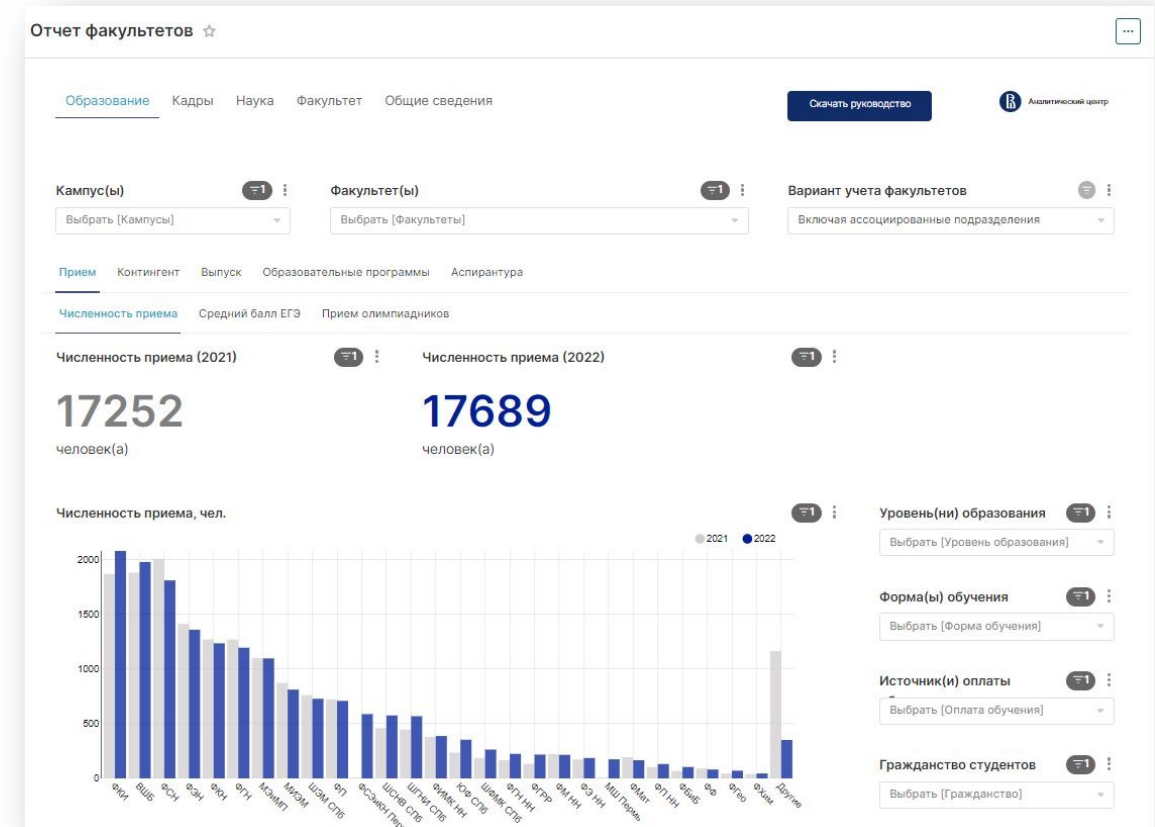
Отчет факультетов ☆

...

Образование Кадры Наука Факультет Общие сведения

Скачать руководство

Аналитический центр

Кампус(ы) 1
Выбрать [Кампусы]

Факультет(ы) 1
Выбрать [Факультеты]

Вариант учета факультетов
Включая ассоциированные подразделения

Прием Контингент Выпуск Образовательные программы Аспирантура

Численность приема Средний балл ЕГЭ Прием олимпиадников

Численность приема (2021) 1

17252
человек(а)

Численность приема (2022) 1

17689
человек(а)

Численность приема, чел. 1

2021 2022

2000
1500
1000
500
0

ФКН ВШБ ФСН ФЭН ФКН ФГН МИЭМ МИЭФ ШЭМ СПб ФП ФСЭиКН Пер ШСНВ СПб ШГНИ СПб ФИМК НН ЮФ СПб ШИМК СПб ФГН НН ФГРР ФМ НН ФЭ НН МШ Пермь ФМат ФП НН ФБиБ ФФ ФГео ФХим Другие

Уровень(ни) образования 1
Выбрать [Уровень образования]

Форма(ы) обучения 1
Выбрать [Форма обучения]

Источник(и) оплаты 1
Выбрать [Оплата обучения]

Гражданство студентов 1
Выбрать [Гражданство]